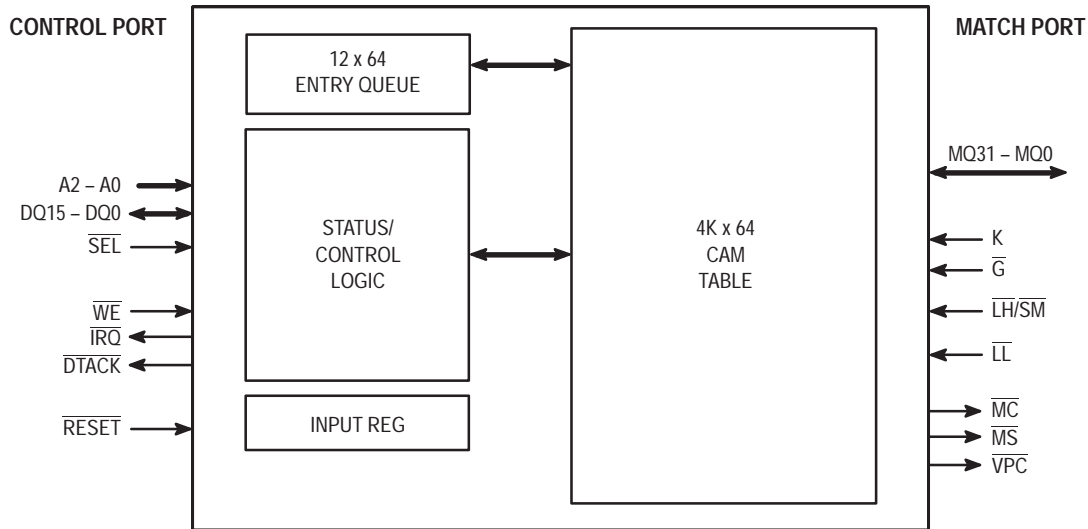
CONTROL PORT

MATCH PORT

12 x 64
ENTRY QUEUE

STATUS/
CONTROL
LOGIC

INPUT REG

4K x 64
CAM
TABLE

A2 – A0
DQ15 – DQ0
$\overline{SEL}$
$\overline{WE}$
$\overline{IRQ}$
$\overline{DTACK}$
$\overline{RESET}$

MQ31 – MQ0
K
$\overline{G}$
$\overline{LH}/\overline{SM}$
$\overline{LL}$
$\overline{MC}$
$\overline{MS}$
$\overline{VPC}$